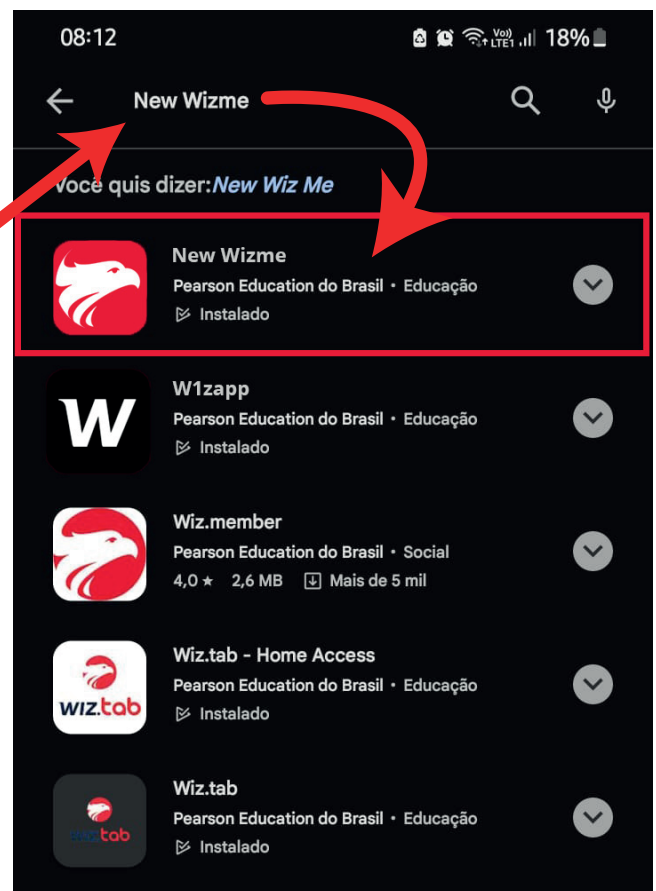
08:12
Vo)) LTE1 18%

New Wizme

Você quis dizer: New Wiz Me

New Wizme
Pearson Education do Brasil • Educação
Instalado

W1zapp
Pearson Education do Brasil • Educação
Instalado

Wiz.member
Pearson Education do Brasil • Social
4,0 ★ 2,6 MB Mais de 5 mil

Wiz.tab - Home Access
Pearson Education do Brasil • Educação
Instalado

Wiz.tab
Pearson Education do Brasil • Educação
Instalado